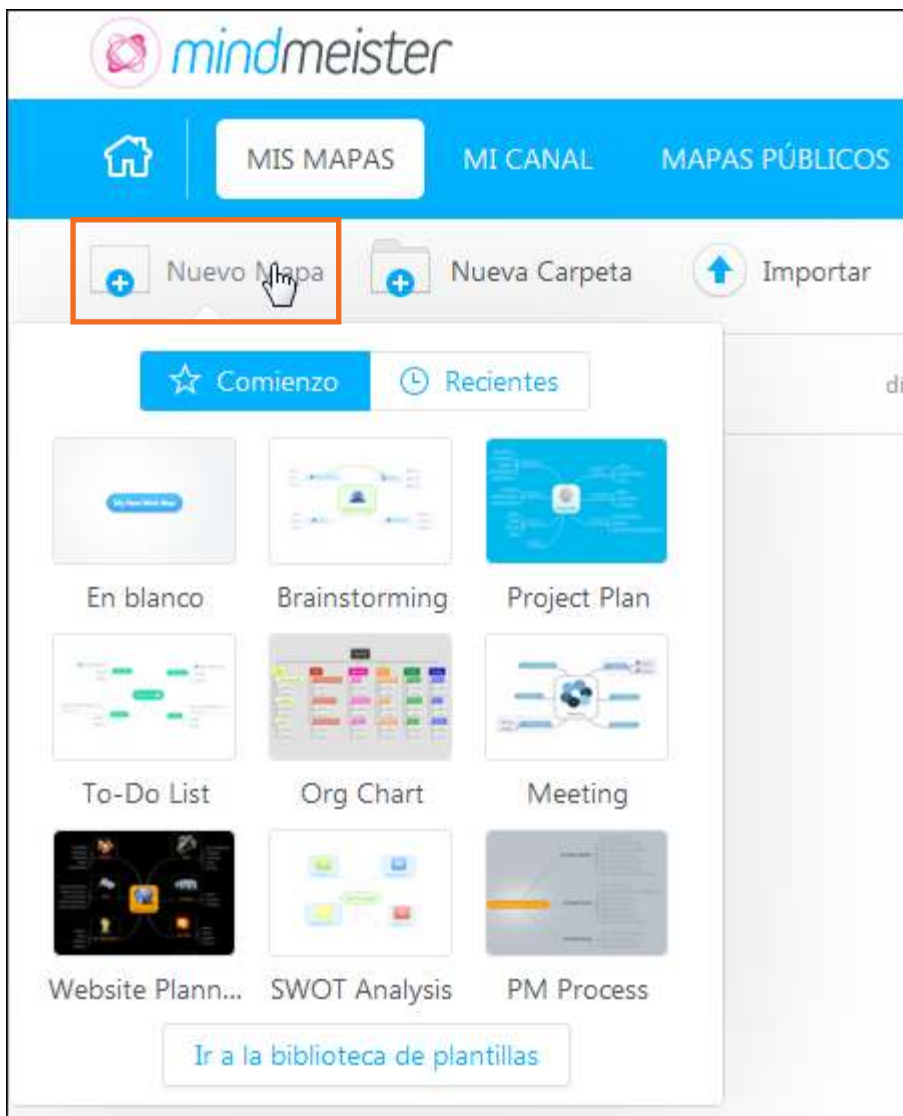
mindmeister

MIS MAPAS
MI CANAL
MAPAS PÚBLICOS

Nuevo Mapa
Nueva Carpeta
Importar

Comienzo
Recientes

di

My New Mind Map

En blanco
Brainstorming
Project Plan
To-Do List
Org Chart
Meeting
Website Plann...
SWOT Analysis
PM Process

Ir a la biblioteca de plantillas